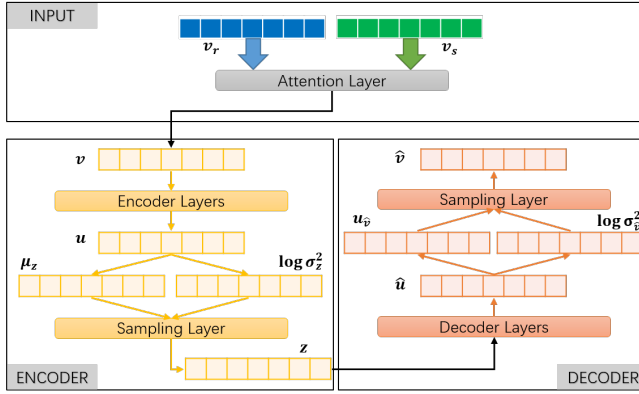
INPUT

$v_r$

$v_s$

Attention Layer

$v$

Encoder Layers

$u$

$\mu_z$

$\log \sigma_z^2$

Sampling Layer

$z$

ENCODER

$\hat{v}$

Sampling Layer

$u_{\hat{v}}$

$\log \sigma_{\hat{v}}^2$

$\hat{u}$

Decoder Layers

DECODER